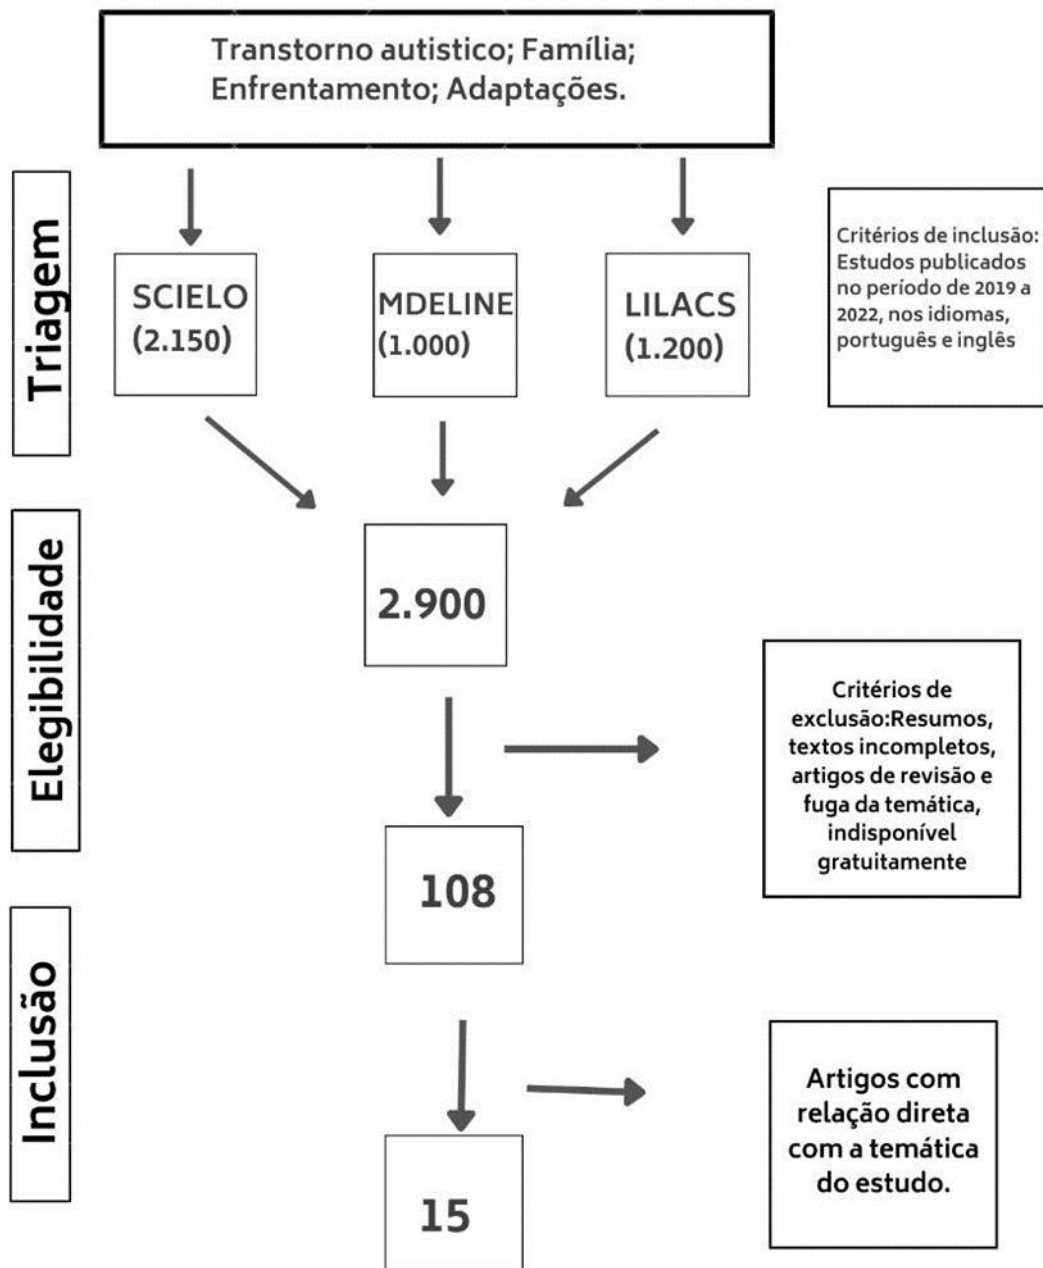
Transtorno autistico; Família; Enfrentamento; Adaptações.

Triagem

SCIELO (2.150)

MDELINE (1.000)

LILACS (1.200)

Critérios de inclusão: Estudos publicados no período de 2019 a 2022, nos idiomas, português e inglês

Elegibilidade

2.900

Critérios de exclusão:Resumos, textos incompletos, artigos de revisão e fuga da temática, indisponível gratuitamente

108

Inclusão

Artigos com relação direta com a temática do estudo.

15